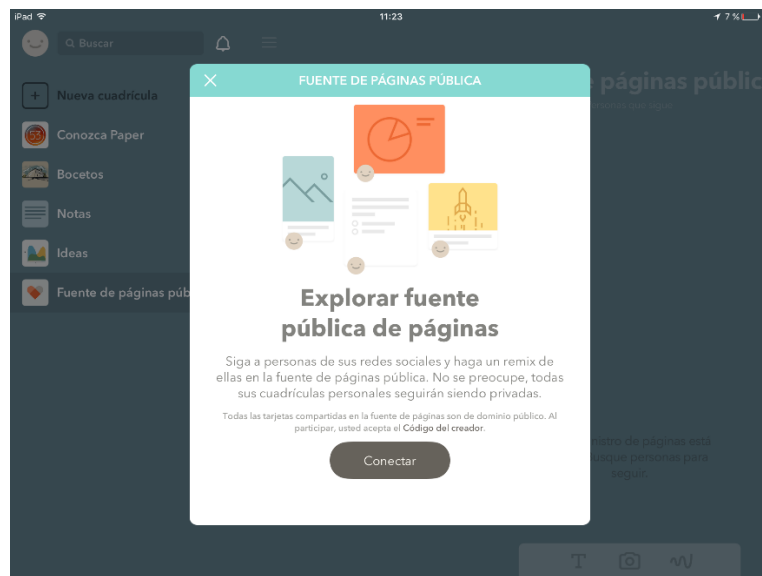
iPad

11:23

7 %

Buscar

Nueva cuadrícula

Conozca Paper

Bocetos

Notas

Ideas

Fuente de páginas púb

páginas públic

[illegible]nistro de páginas está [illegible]usque personas para seguir.

FUENTE DE PÁGINAS PÚBLICA

Explorar fuente pública de páginas

Siga a personas de sus redes sociales y haga un remix de ellas en la fuente de páginas pública. No se preocupe, todas sus cuadrículas personales seguirán siendo privadas.

Todas las tarjetas compartidas en la fuente de páginas son de dominio público. Al participar, usted acepta el Código del creador.

Conectar